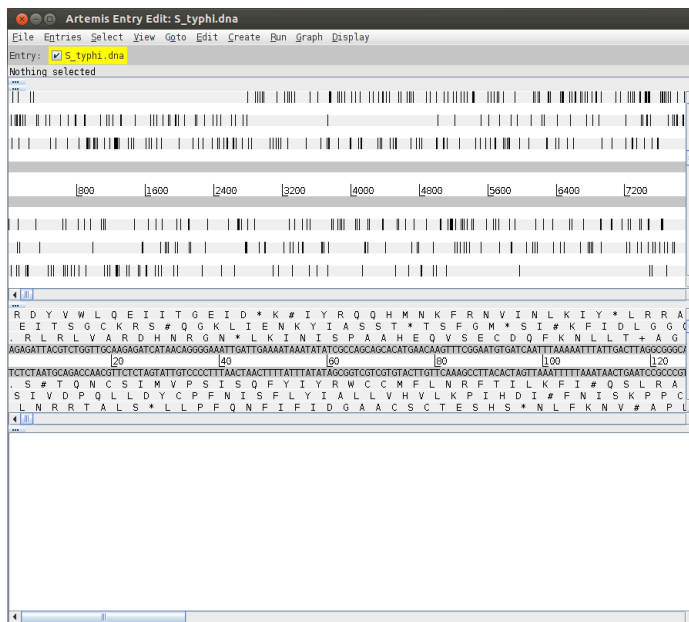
Artemis Entry Edit: S_typhi.dna

File Entries Select View Goto Edit Create Run Graph Display

Entry: S_typhi.dna

Nothing selected

800 1600 2400 3200 4000 4800 5600 6400 7200

R D Y V W L Q E I I T G E I D * K # I Y R Q Q H M N K F R N V I N L K I Y * L R R A
E I T S G C K R S # Q G K L I E N K Y I A S S T * T S F G M * S I # K F I D L G G
. R L R L V A R D H N R G N * L K I N I S P A A H E Q V S E C D Q F K N L L T + A G
AGAGATTACGTCTGGTTGCAAGAGATCATAACAGGGGAAATTGATTGAAAATAAATATATCGCCAGCAGCACATGAACAAGTTTCGGAATGTGATCAATTTAAAAATTTATTGACTTAGGCGGCA
20 40 60 80 100 120
TCTCTAATGCAGACCAACGTTCTCTAGTATTGTCCCCTTTAACTAACTTTTATTTATATAGCGGTCGTCGTGTACTTGTTCAAAGCCTTACACTAGTTAAATTTTTAAATAACTGAATCCGCCGT
. S # T Q N C S I M V P S I S Q F Y I Y R W C C M F L N R F T I L K F I # Q S L R A
S I V D P Q L L D Y C P F N I S F L Y I A L L V H V L K P I H D I # F N I S K P P C
L N R R T A L S * L L P F Q N F I F I D G A A C S C T E S H S * N L F K N V # A P L